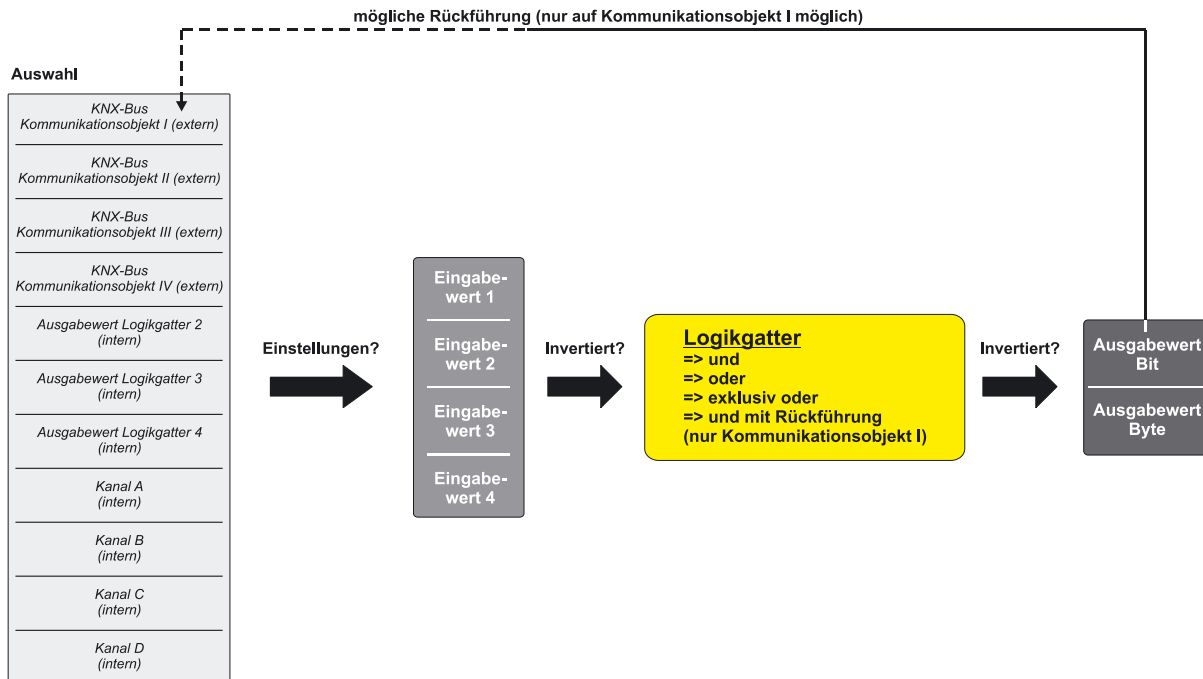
mögliche Rückführung (nur auf Kommunikationsobjekt I möglich)

Auswahl

KNX-Bus Kommunikationsobjekt I (extern)

KNX-Bus Kommunikationsobjekt II (extern)

KNX-Bus Kommunikationsobjekt III (extern)

KNX-Bus Kommunikationsobjekt IV (extern)

Ausgabewert Logikgatter 2 (intern)

Ausgabewert Logikgatter 3 (intern)

Ausgabewert Logikgatter 4 (intern)

Kanal A (intern)

Kanal B (intern)

Kanal C (intern)

Kanal D (intern)

Einstellungen?

Eingabewert 1

Eingabewert 2

Eingabewert 3

Eingabewert 4

Invertiert?

Logikgatter
=> und
=> oder
=> exklusiv oder
=> und mit Rückführung
(nur Kommunikationsobjekt I)

Invertiert?

Ausgabewert Bit

Ausgabewert Byte